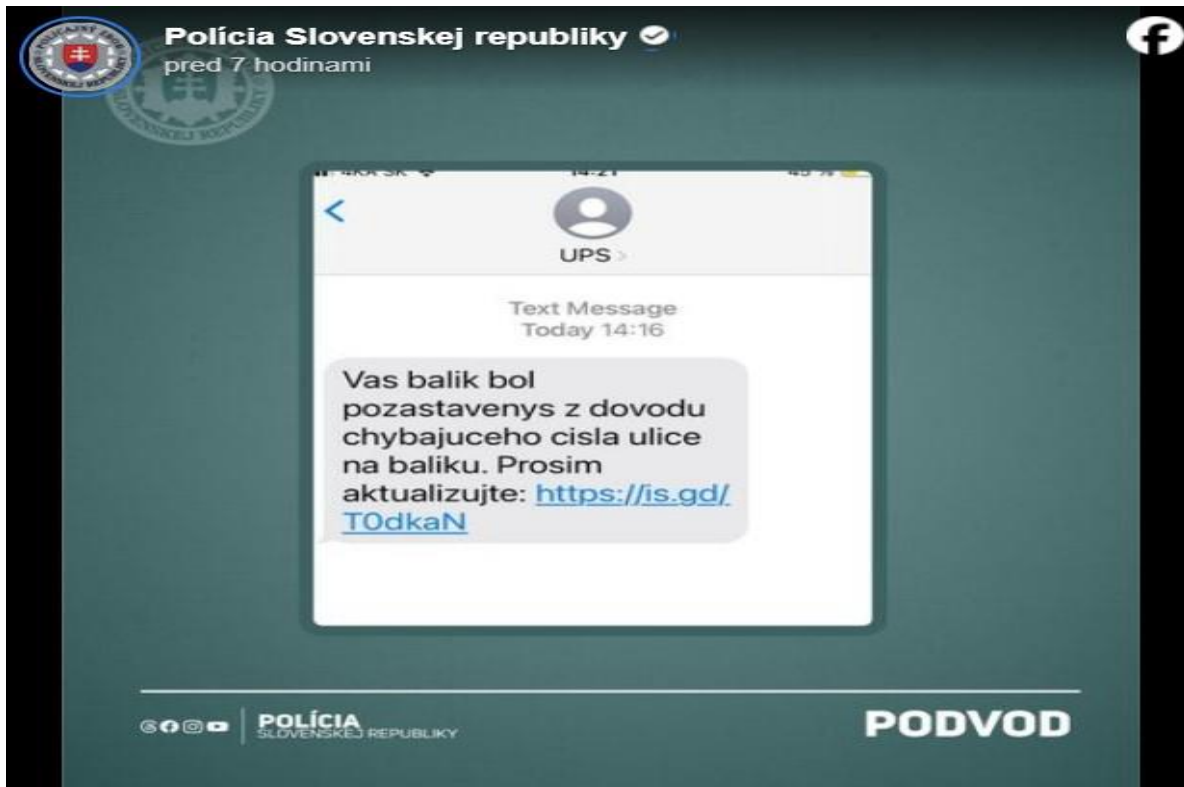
Polícia Slovenskej republiky
pred 7 hodinami

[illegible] 14:21 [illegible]

<

UPS >

Text Message
Today 14:16

Vas balik bol pozastavenys z dovodu chybajuceho cisla ulice na baliku. Prosim aktualizujte: https://is.gd/T0dkaN

POLÍCIA
SLOVENSKEJ REPUBLIKY

PODVOD